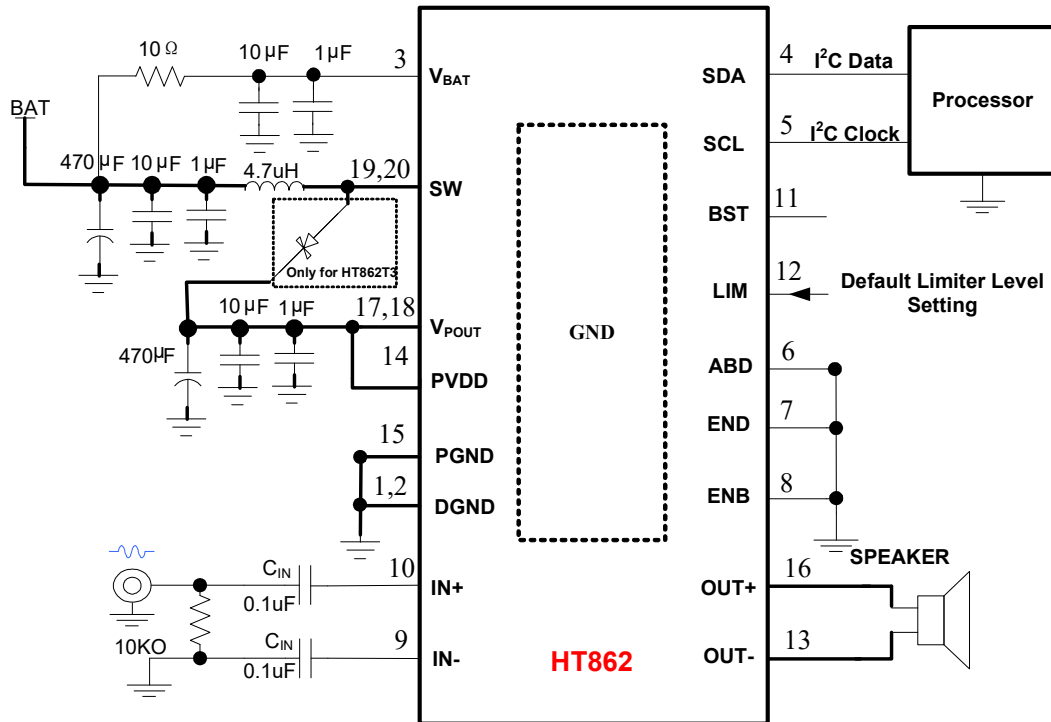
10 Ω
10 μF
1 μF
3
$V_{BAT}$
BAT
470 μF
10 μF
1 μF
4.7uH
19,20
SW
Only for HT862T3
10 μF
1 μF
17,18
$V_{POUT}$
470μF
14
PVDD
15
PGND
1,2
DGND
$C_{IN}$
0.1uF
10
IN+
10KO
$C_{IN}$
0.1uF
9
IN-
GND
HT862
4
SDA
$I^2C$ Data
Processor
5
SCL
$I^2C$ Clock
11
BST
12
LIM
Default Limiter Level Setting
6
ABD
7
END
8
ENB
SPEAKER
16
OUT+
13
OUT-